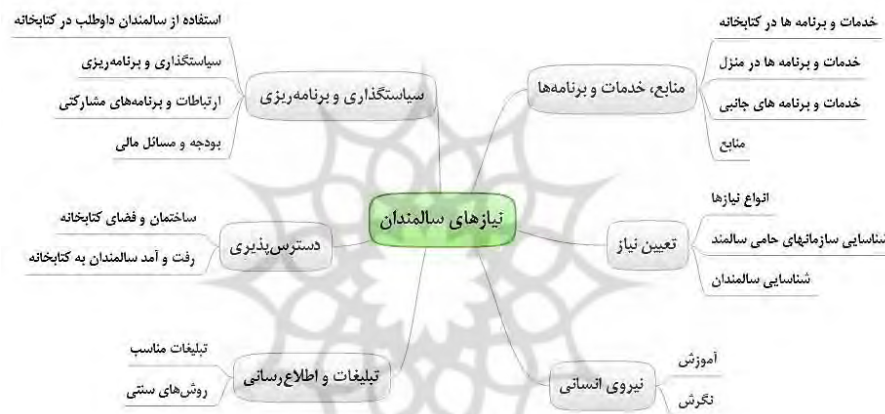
نیازهای سالمندان

منابع، خدمات و برنامه‌ها
خدمات و برنامه ها در کتابخانه
خدمات و برنامه ها در منزل
خدمات و برنامه های جانبی
منابع

سیاستگذاری و برنامه‌ریزی
استفاده از سالمندان داوطلب در کتابخانه
سیاستگذاری و برنامه‌ریزی
ارتباطات و برنامه‌های مشارکتی
بودجه و مسائل مالی

تعیین نیاز
انواع نیازها
شناسایی سازمانهای حامی سالمند
شناسایی سالمندان

دسترس‌پذیری
ساختمان و فضای کتابخانه
رفت و آمد سالمندان به کتابخانه

تبلیغات و اطلاع‌رسانی
تبلیغات مناسب
روش‌های سنتی

نیروی انسانی
آموزش
نگرش